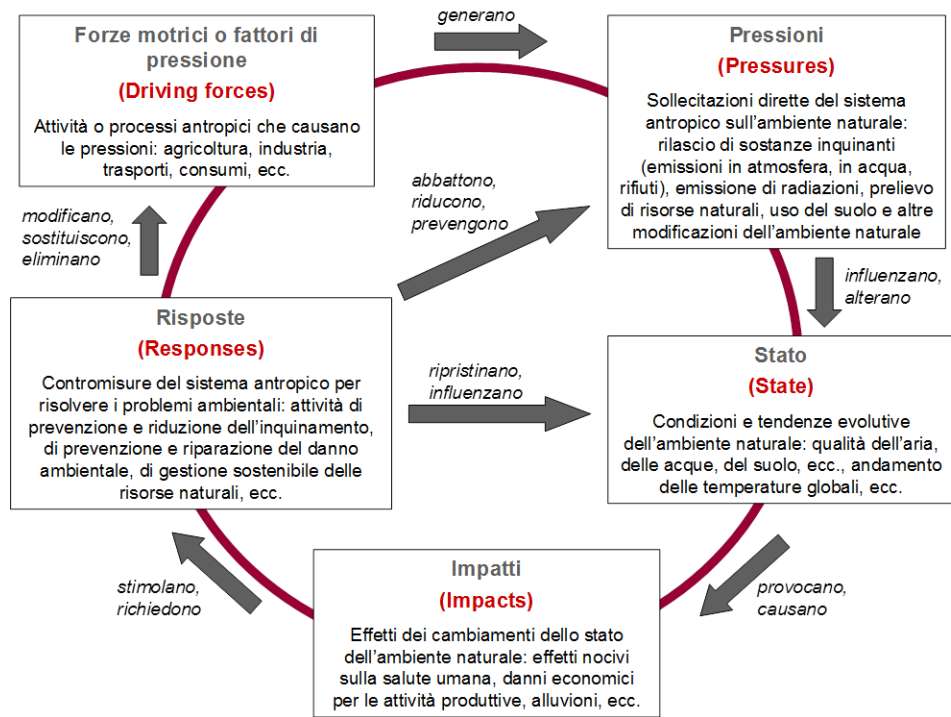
Forze motrici o fattori di pressione

(Driving forces)

Attività o processi antropici che causano le pressioni: agricoltura, industria, trasporti, consumi, ecc.

generano

Pressioni

(Pressures)

Sollecitazioni dirette del sistema antropico sull'ambiente naturale: rilascio di sostanze inquinanti (emissioni in atmosfera, in acqua, rifiuti), emissione di radiazioni, prelievo di risorse naturali, uso del suolo e altre modificazioni dell'ambiente naturale

modificano, sostituiscono, eliminano

abbattono, riducono, prevengono

influenzano, alterano

Risposte

(Responses)

Contromisure del sistema antropico per risolvere i problemi ambientali: attività di prevenzione e riduzione dell'inquinamento, di prevenzione e riparazione del danno ambientale, di gestione sostenibile delle risorse naturali, ecc.

ripristinano, influenzano

Stato

(State)

Condizioni e tendenze evolutive dell'ambiente naturale: qualità dell'aria, delle acque, del suolo, ecc., andamento delle temperature globali, ecc.

stimolano, richiedono

Impatti

(Impacts)

Effetti dei cambiamenti dello stato dell'ambiente naturale: effetti nocivi sulla salute umana, danni economici per le attività produttive, alluvioni, ecc.

provocano, causano